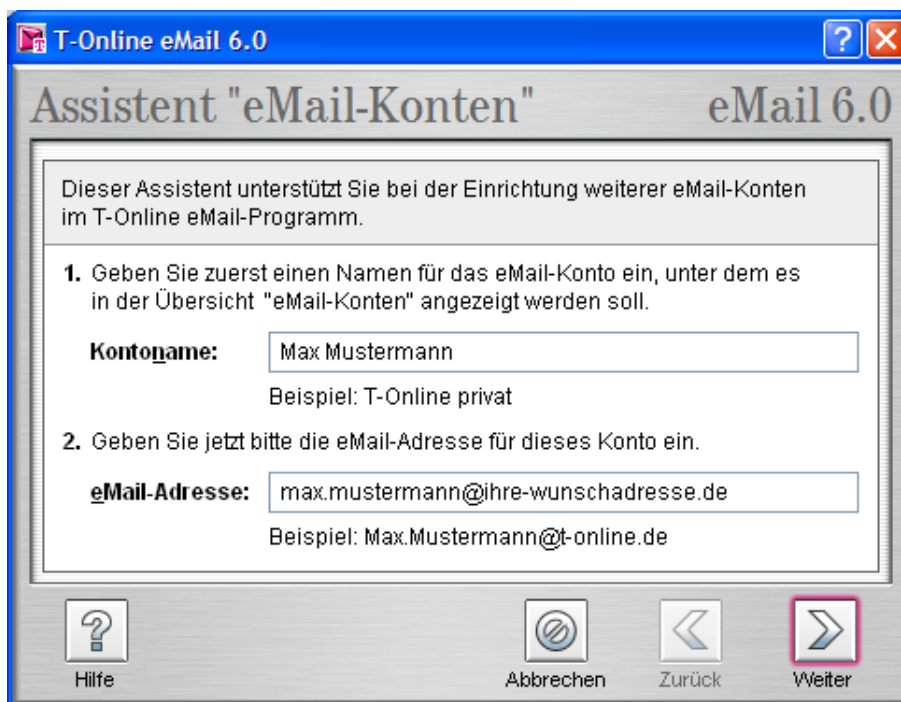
T-Online eMail 6.0

Assistent "eMail-Konten" eMail 6.0

Dieser Assistent unterstützt Sie bei der Einrichtung weiterer eMail-Konten im T-Online eMail-Programm.

1. Geben Sie zuerst einen Namen für das eMail-Konto ein, unter dem es in der Übersicht "eMail-Konten" angezeigt werden soll.

Kontoname: Max Mustermann

Beispiel: T-Online privat

2. Geben Sie jetzt bitte die eMail-Adresse für dieses Konto ein.

eMail-Adresse: max.mustermann@ihre-wunschadresse.de

Beispiel: Max.Mustermann@t-online.de

Hilfe

Abbrechen

Zurück

Weiter